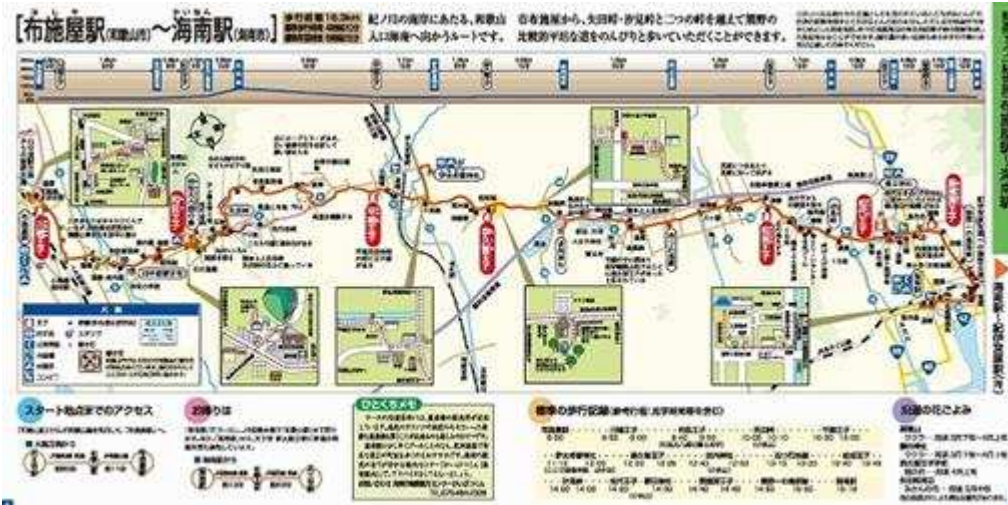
[布施屋駅(和歌山市)〜海南駅(海南市)]

紀ノ川の南岸にあたる、和歌山 人口海南へ向かうルートです。

布施屋駅から、矢田峠・汐見峠と二つの峠を越えて熊野の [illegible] 道をのんびりと歩いていただくことができます。

スタート地点までのアクセス

お帰りは

ひとくちメモ

標準の歩行記録

沿線の花ごよみ